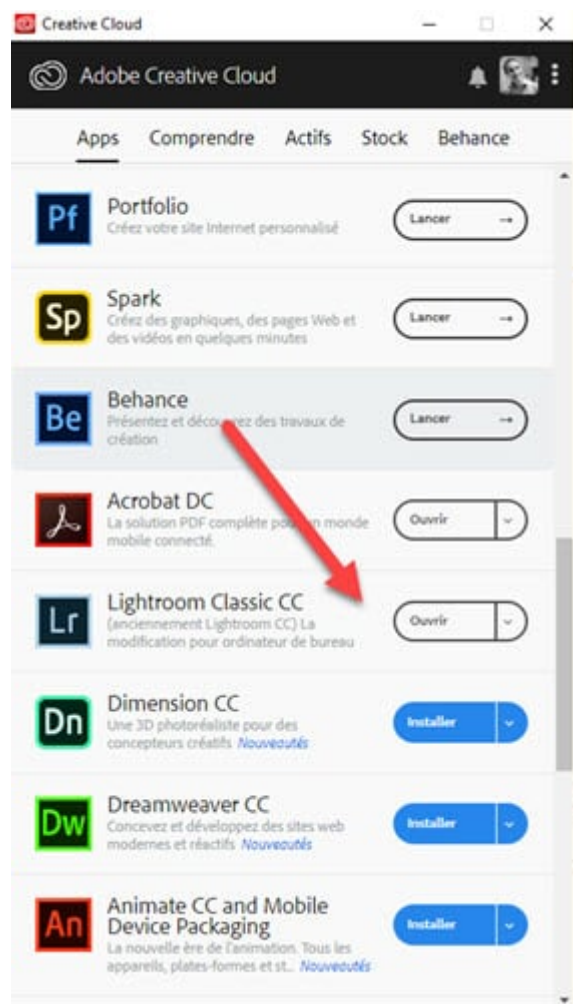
Creative Cloud

Adobe Creative Cloud

Apps Comprendre Actifs Stock Behance

Pf Portfolio
Créez votre site Internet personnalisé
Lancer

Sp Spark
Créez des graphiques, des pages Web et des vidéos en quelques minutes
Lancer

Be Behance
Présentez et découv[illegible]ez des travaux de création
Lancer

Acrobat DC
La solution PDF complète pou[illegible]n monde mobile connecté
Ouvrir

Lr Lightroom Classic CC
(anciennement Lightroom CC) La modification pour ordinateur de bureau
Ouvrir

Dn Dimension CC
Une 3D photoréaliste pour des concepteurs créatifs Nouveautés
Installer

Dw Dreamweaver CC
Concevez et développez des sites web modernes et réactifs Nouveautés
Installer

An Animate CC and Mobile Device Packaging
La nouvelle ère de l'animation. Tous les appareils, plates-formes et st... Nouveautés
Installer